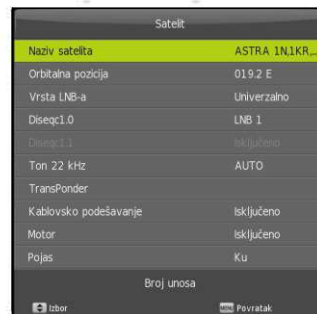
Satelit

| | |
|---|---|
| Naziv satelita | ASTRA 1N,1KR,... |
| Orbitalna pozicija | 019.2 E |
| Vrsta LNB-a | Univerzalno |
| Diseqc1.0 | LNB 1 |
| Diseqc1.1 | Isključeno |
| Ton 22 kHz | AUTO |
| TransPonder | |
| Kablovsko podešavanje | Isključeno |
| Motor | Isključeno |
| Pojas | Ku |

Broj unosa

Izbor

Povratak